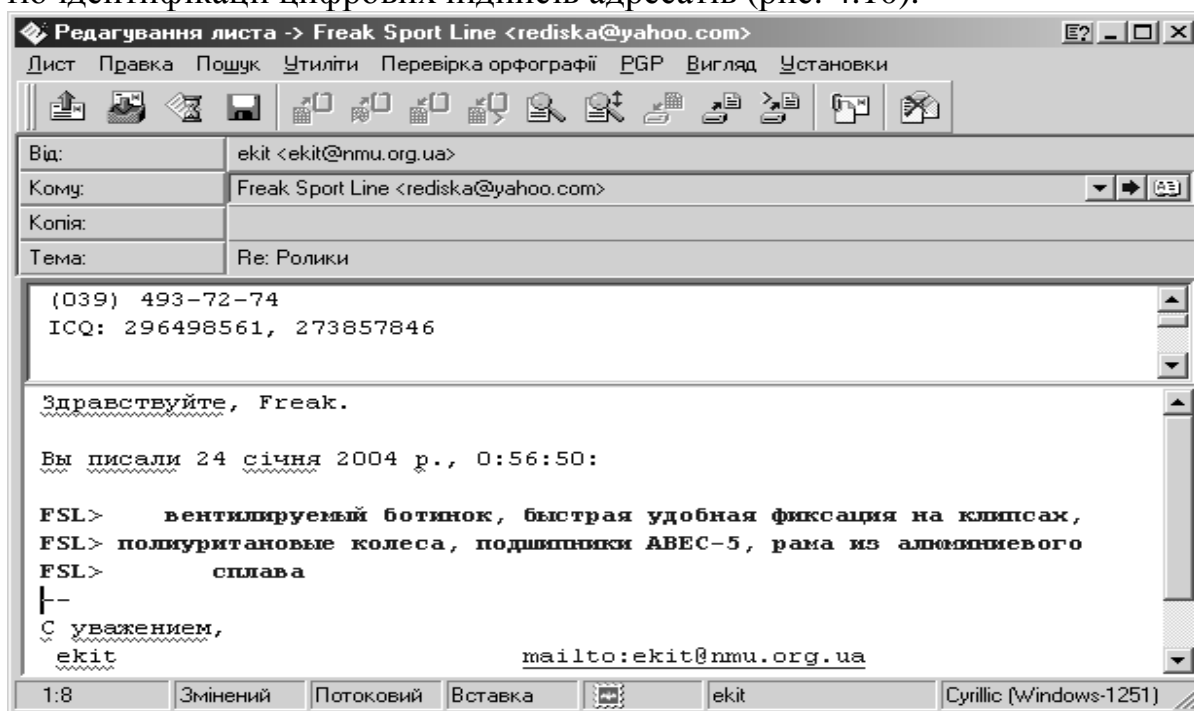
по ідентифікації цифрових підписів адресатів (рис. 4.16).

Редагування листа -> Freak Sport Line <rediska@yahoo.com>

Лист Правка Пошук Утиліти Перевірка орфографії PGP Вигляд Установки

| Від: | ekit <ekit@nmu.org.ua> |
|---|---|
| Кому: | Freak Sport Line <rediska@yahoo.com> |
| Копія: | |
| Тема: | Re: Ролики |

(039) 493-72-74
ICQ: 296498561, 273857846

Здравствуйте, Freak.

Вы писали 24 січня 2004 р., 0:56:50:

FSL> вентилируемый ботинок, быстрая удобная фиксация на клипсах,
FSL> полиуритановые колеса, подшипники ABEC-5, рама из алюминиевого
FSL> сплава
--
С уважением,
ekit mailto:ekit@nmu.org.ua

1:8 | Змінений | Потоковий | Вставка | ekit | Cyrillic (Windows-1251)